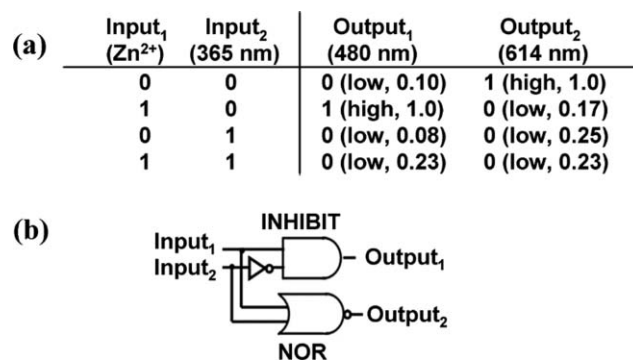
(a)

| Input$_1$ ($Zn^{2+}$) | Input$_2$ (365 nm) | Output$_1$ (480 nm) | Output$_2$ (614 nm) |
|---|---|---|---|
| 0 | 0 | 0 (low, 0.10) | 1 (high, 1.0) |
| 1 | 0 | 1 (high, 1.0) | 0 (low, 0.17) |
| 0 | 1 | 0 (low, 0.08) | 0 (low, 0.25) |
| 1 | 1 | 0 (low, 0.23) | 0 (low, 0.23) |

(b)

INHIBIT
Input$_1$
Input$_2$
Output$_1$
Output$_2$
NOR